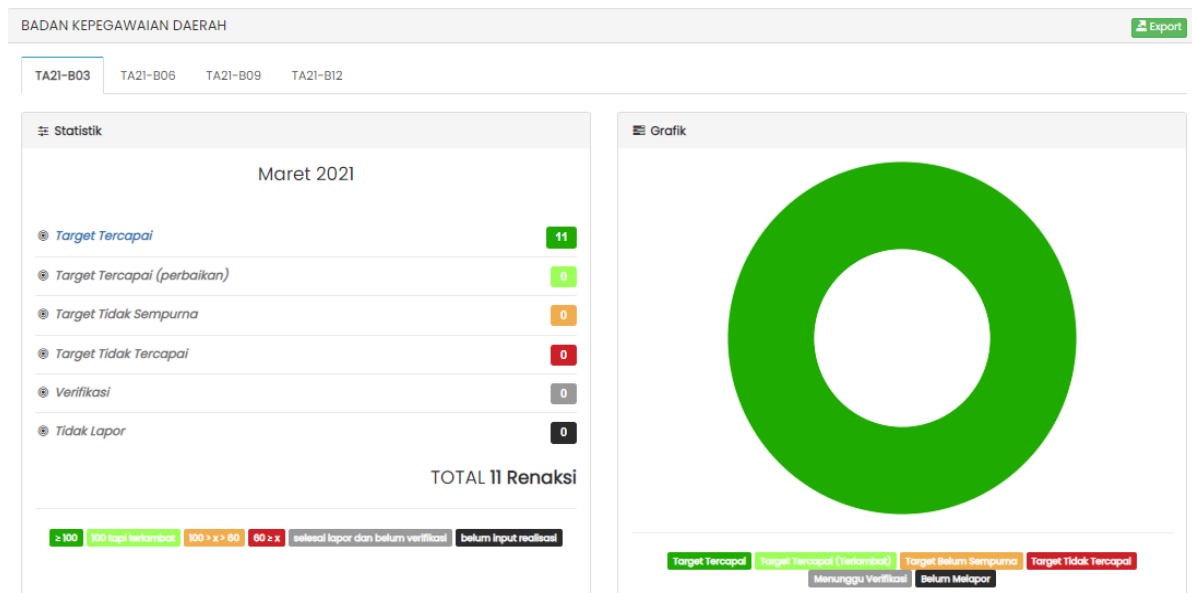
BADAN KEPEGAWAIAN DAERAH

Export

TA21-B03 TA21-B06 TA21-B09 TA21-B12

Statistik

Maret 2021

Target Tercapai 11

Target Tercapai (perbaikan) 0

Target Tidak Sempurna 0

Target Tidak Tercapai 0

Verifikasi 0

Tidak Lapor 0

TOTAL 11 Renaksi

≥ 100 100 tapi terlambat 100 > x > 60 60 ≥ x selesai lapor dan belum verifikasi belum input realisasi

Grafik

Target Tercapai Target Tercapai (Terlambat) Target Belum Sempurna Target Tidak Tercapai Menunggu Verifikasi Belum Melapor